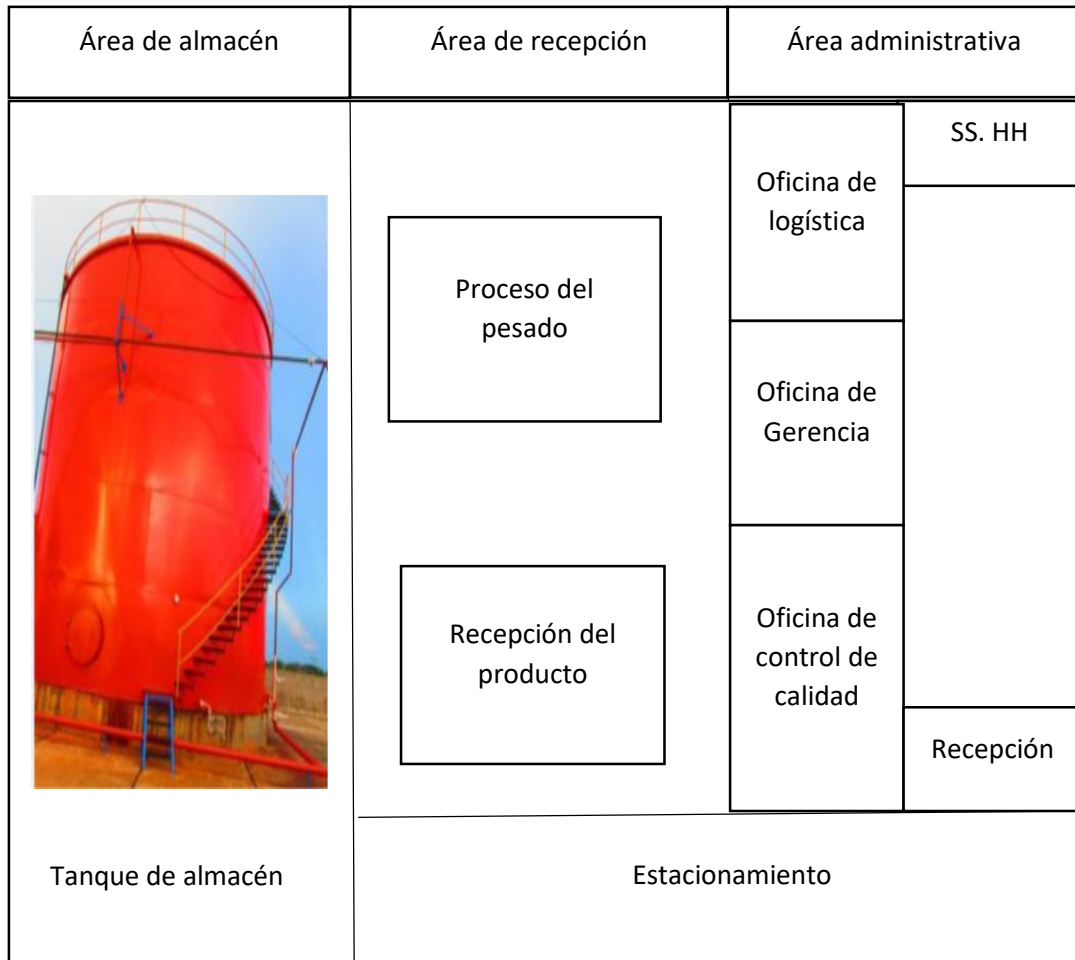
Área de almacén

Área de recepción

Área administrativa

SS. HH

Oficina de logística

Proceso del pesado

Oficina de Gerencia

Recepción del producto

Oficina de control de calidad

Recepción

Tanque de almacén

Estacionamiento